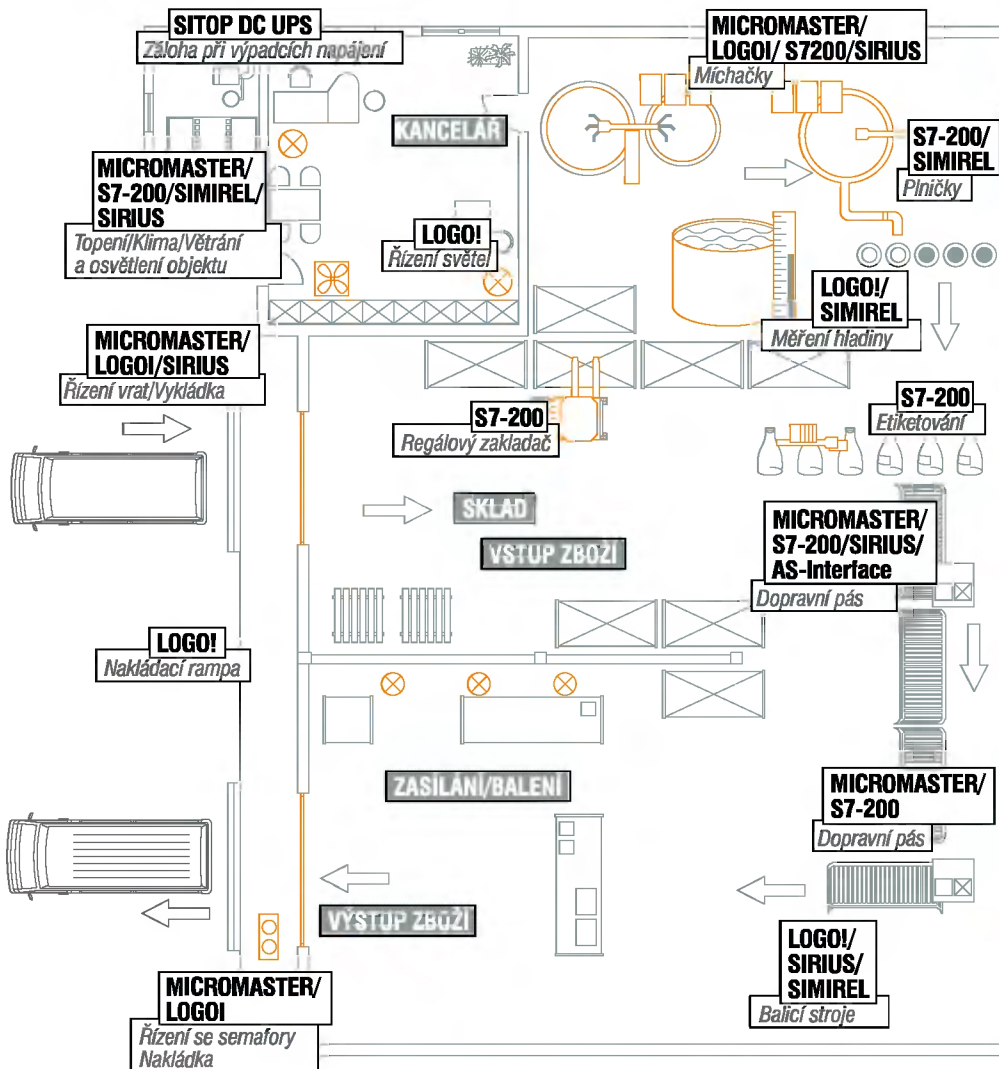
SITOP DC UPS
Záloha při výpadcích napájení

MICROMASTER/ LOGOI/ S7200/SIRIUS
Míchačky

KANCELÁŘ

S7-200/ SIMIREL
Plničky

MICROMASTER/ S7-200/SIMIREL/ SIRIUS
Topení/Klima/Větrání a osvětlení objektu

LOGO!
Řízení světel

LOGO!/ SIMIREL
Měření hladiny

MICROMASTER/ LOGOI/SIRIUS
Řízení vrat/Vykládka

S7-200
Etiketování

S7-200
Regálový zakladač

SKLAD

VSTUP ZBOŽÍ

MICROMASTER/ S7-200/SIRIUS/ AS-Interface
Dopravní pás

LOGO!
Nakládací rampa

ZASÍLÁNÍ/BALENÍ

MICROMASTER/ S7-200
Dopravní pás

VÝSTUP ZBOŽÍ

LOGO!/ SIRIUS/ SIMIREL
Balicí stroje

MICROMASTER/ LOGOI
Řízení se semafory
Nakládka